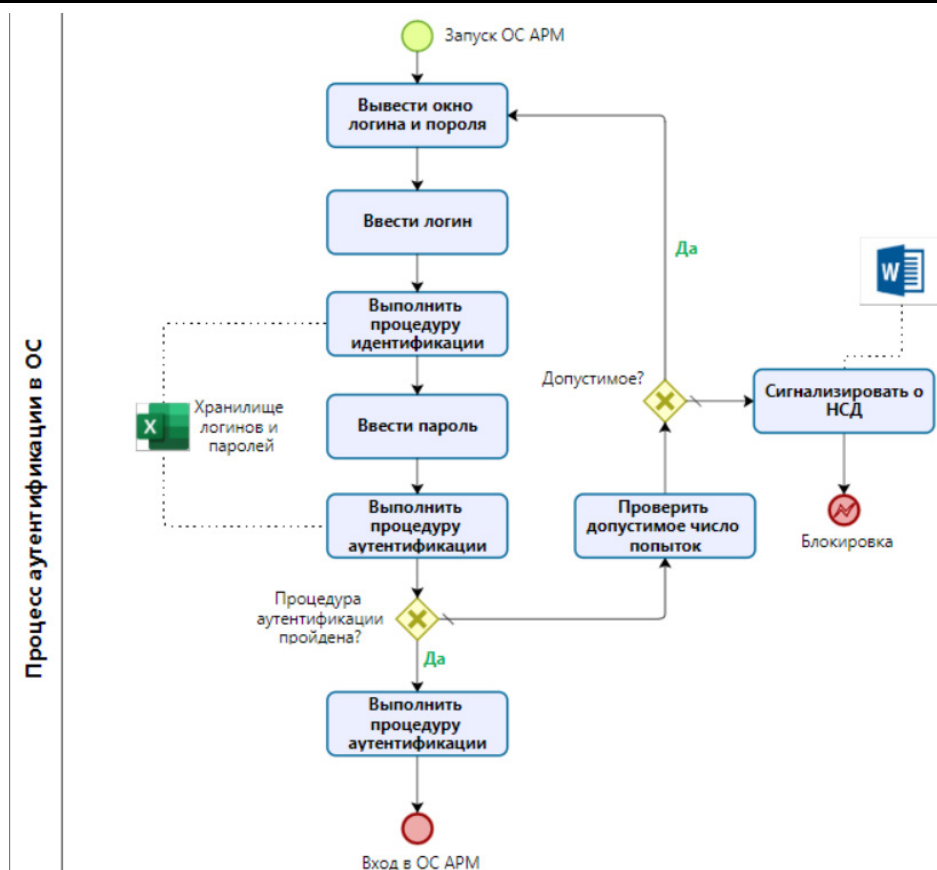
Процесс аутентификации в ОС

Запуск ОС АРМ

Вывести окно логина и пороля

Ввести логин

Выполнить процедуру идентификации

Хранилище логинов и паролей

X

Ввести пароль

Выполнить процедуру аутентификации

Процедура аутентификации пройдена?

Да

Выполнить процедуру аутентификации

Вход в ОС АРМ

Проверить допустимое число попыток

Допустимое?

Да

W

Сигнализировать о НСД

Блокировка